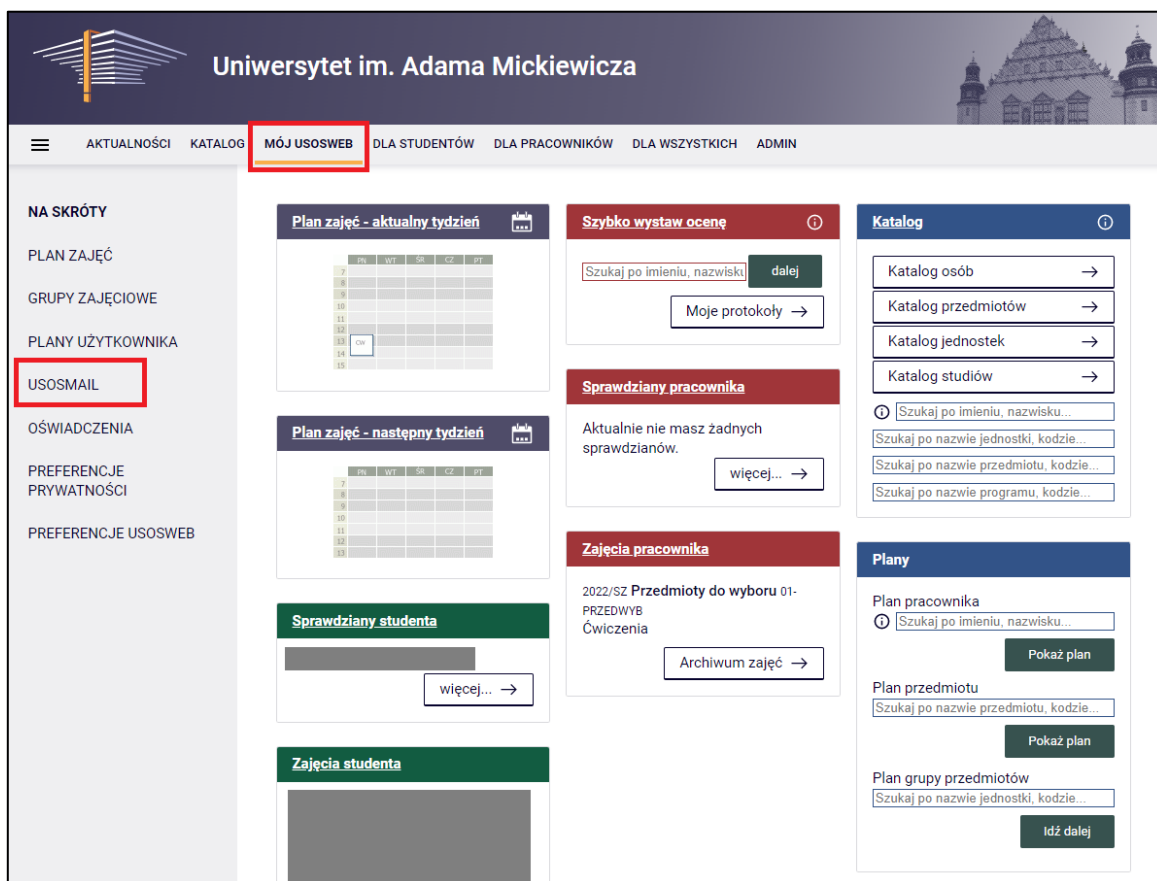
Uniwersytet im. Adama Mickiewicza

AKTUALNOŚCI KATALOG MÓJ USOSWEB DLA STUDENTÓW DLA PRACOWNIKÓW DLA WSZYSTKICH ADMIN

NA SKRÓTY
PLAN ZAJĘĆ
GRUPY ZAJĘCIOWE
PLANY UŻYTKOWNIKA
USOSMAIL
OŚWIADCZENIA
PREFERENCJE PRYWATNOŚCI
PREFERENCJE USOSWEB

Plan zajęć - aktualny tydzień

| | PN | WT | ŚR | CZ | PT |
|---|---|---|---|---|---|
| 7 | | | | | |
| 8 | | | | | |
| 9 | | | | | |
| 10 | | | | | |
| 11 | | | | | |
| 12 | | | | | |
| 13 | CW | | | | |
| 14 | | | | | |
| 15 | | | | | |

Plan zajęć - następny tydzień

| | PN | WT | ŚR | CZ | PT |
|---|---|---|---|---|---|
| 7 | | | | | |
| 8 | | | | | |
| 9 | | | | | |
| 10 | | | | | |
| 11 | | | | | |
| 12 | | | | | |
| 13 | | | | | |

Sprawdziany studenta
więcej... →

Zajęcia studenta

Szybko wystaw ocenę
Szukaj po imieniu, nazwisku
dalej
Moje protokoły →

Sprawdziany pracownika
Aktualnie nie masz żadnych sprawdzianów.
więcej... →

Zajęcia pracownika
2022/SZ Przedmioty do wyboru 01-PRZEDWYB
Ćwiczenia
Archiwum zajęć →

Katalog
Katalog osób →
Katalog przedmiotów →
Katalog jednostek →
Katalog studiów →
Szukaj po imieniu, nazwisku...
Szukaj po nazwie jednostki, kodzie...
Szukaj po nazwie przedmiotu, kodzie...
Szukaj po nazwie programu, kodzie...

Plany
Plan pracownika
Szukaj po imieniu, nazwisku...
Pokaż plan
Plan przedmiotu
Szukaj po nazwie przedmiotu, kodzie...
Pokaż plan
Plan grupy przedmiotów
Szukaj po nazwie jednostki, kodzie...
Idź dalej